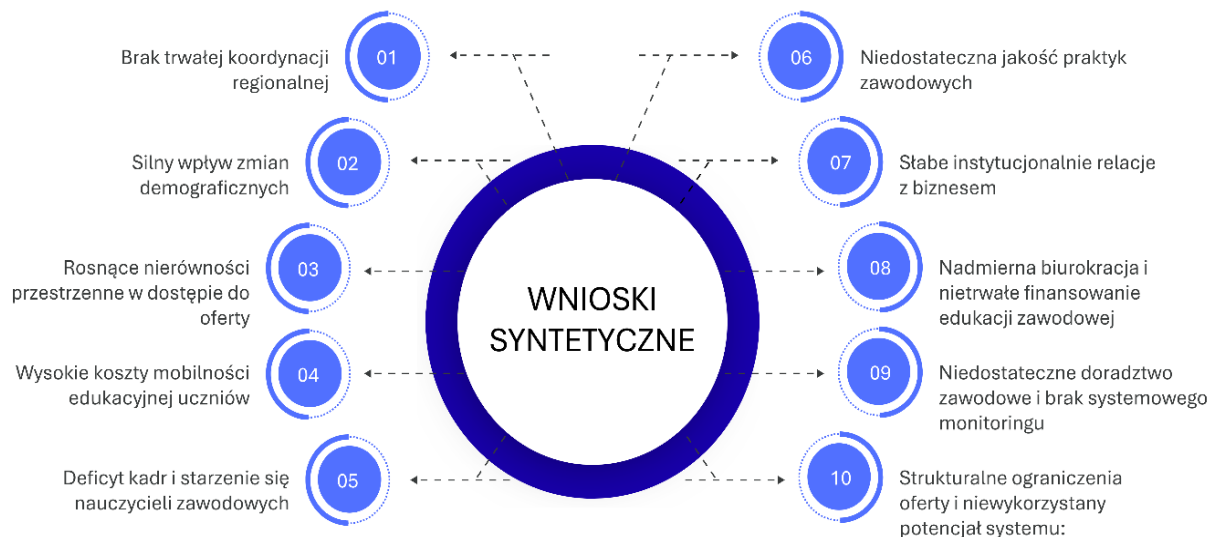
WNIOSKI SYNTETYCZNE

01
Brak trwałej koordynacji regionalnej

02
Silny wpływ zmian demograficznych

03
Rosnące nierówności przestrzenne w dostępie do oferty

04
Wysokie koszty mobilności edukacyjnej uczniów

05
Deficyt kadr i starzenie się nauczycieli zawodowych

06
Niedostateczna jakość praktyk zawodowych

07
Słabe instytucjonalnie relacje z biznesem

08
Nadmierna biurokracja i nietrwałe finansowanie edukacji zawodowej

09
Niedostateczne doradztwo zawodowe i brak systemowego monitoringu

10
Strukturalne ograniczenia oferty i niewykorzystany potencjał systemu: